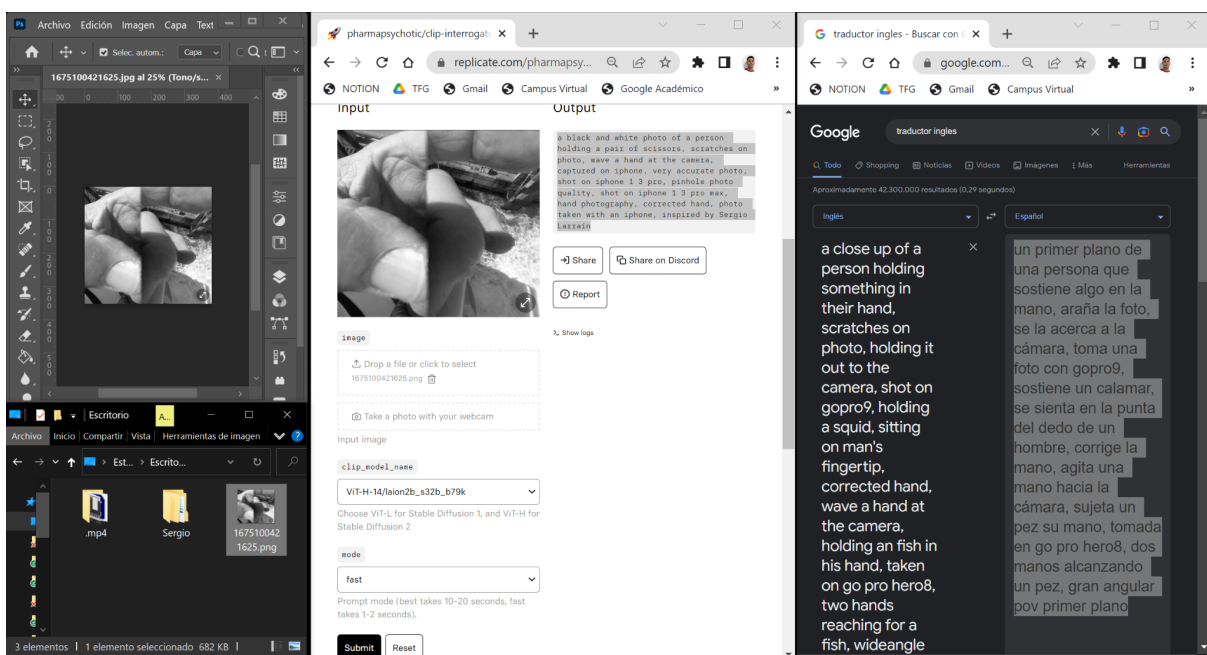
Ps Archivo Edición Imagen Capa Text

Selec. autom.: Capa

1675100421625.jpg al 25% (Tono/s... ×

00 0 100 200 300 400

Escritorio

Archivo Inicio Compartir Vista Herramientas de imagen

Est... › Escrito...

.mp4

Sergio

1675100421625.png

3 elementos 1 elemento seleccionado 682 KB

pharmapsychotic/clip-interroga ×

replicate.com/pharmapsy...

NOTION TFG Gmail Campus Virtual Google Académico

Input

Output

a black and white photo of a person holding a pair of scissors, scratches on photo, wave a hand at the camera, captured on iphone, very accurate photo, shot on iphone 1 3 pro, pinhole photo quality, shot on iphone 1 3 pro max, hand photography, corrected hand, photo taken with an iphone, inspired by Sergio Larrain

Share

Share on Discord

Report

Show logs

image

Drop a file or click to select

1675100421625.png

Take a photo with your webcam

Input image

clip_model_name

ViT-H-14/laion2b_s32b_b79k

Choose ViT-L for Stable Diffusion 1, and ViT-H for Stable Diffusion 2

mode

fast

Prompt mode (best takes 10-20 seconds, fast takes 1-2 seconds).

Submit

Reset

traductor ingles - Buscar con ×

google.com...

NOTION TFG Gmail Campus Virtual

Google

traductor ingles

Todo Shopping Noticias Videos Imágenes Más Herramientas

Aproximadamente 42.300.000 resultados (0,29 segundos)

Inglés

Español

a close up of a person holding something in their hand, scratches on photo, holding it out to the camera, shot on gopro9, holding a squid, sitting on man's fingertip, corrected hand, wave a hand at the camera, holding an fish in his hand, taken on go pro hero8, two hands reaching for a fish, wideangle

un primer plano de una persona que sostiene algo en la mano, araña la foto, se la acerca a la cámara, toma una foto con gopro9, sostiene un calamar, se sienta en la punta del dedo de un hombre, corrige la mano, agita una mano hacia la cámara, sujeta un pez su mano, tomada en go pro hero8, dos manos alcanzando un pez, gran angular pov primer plano